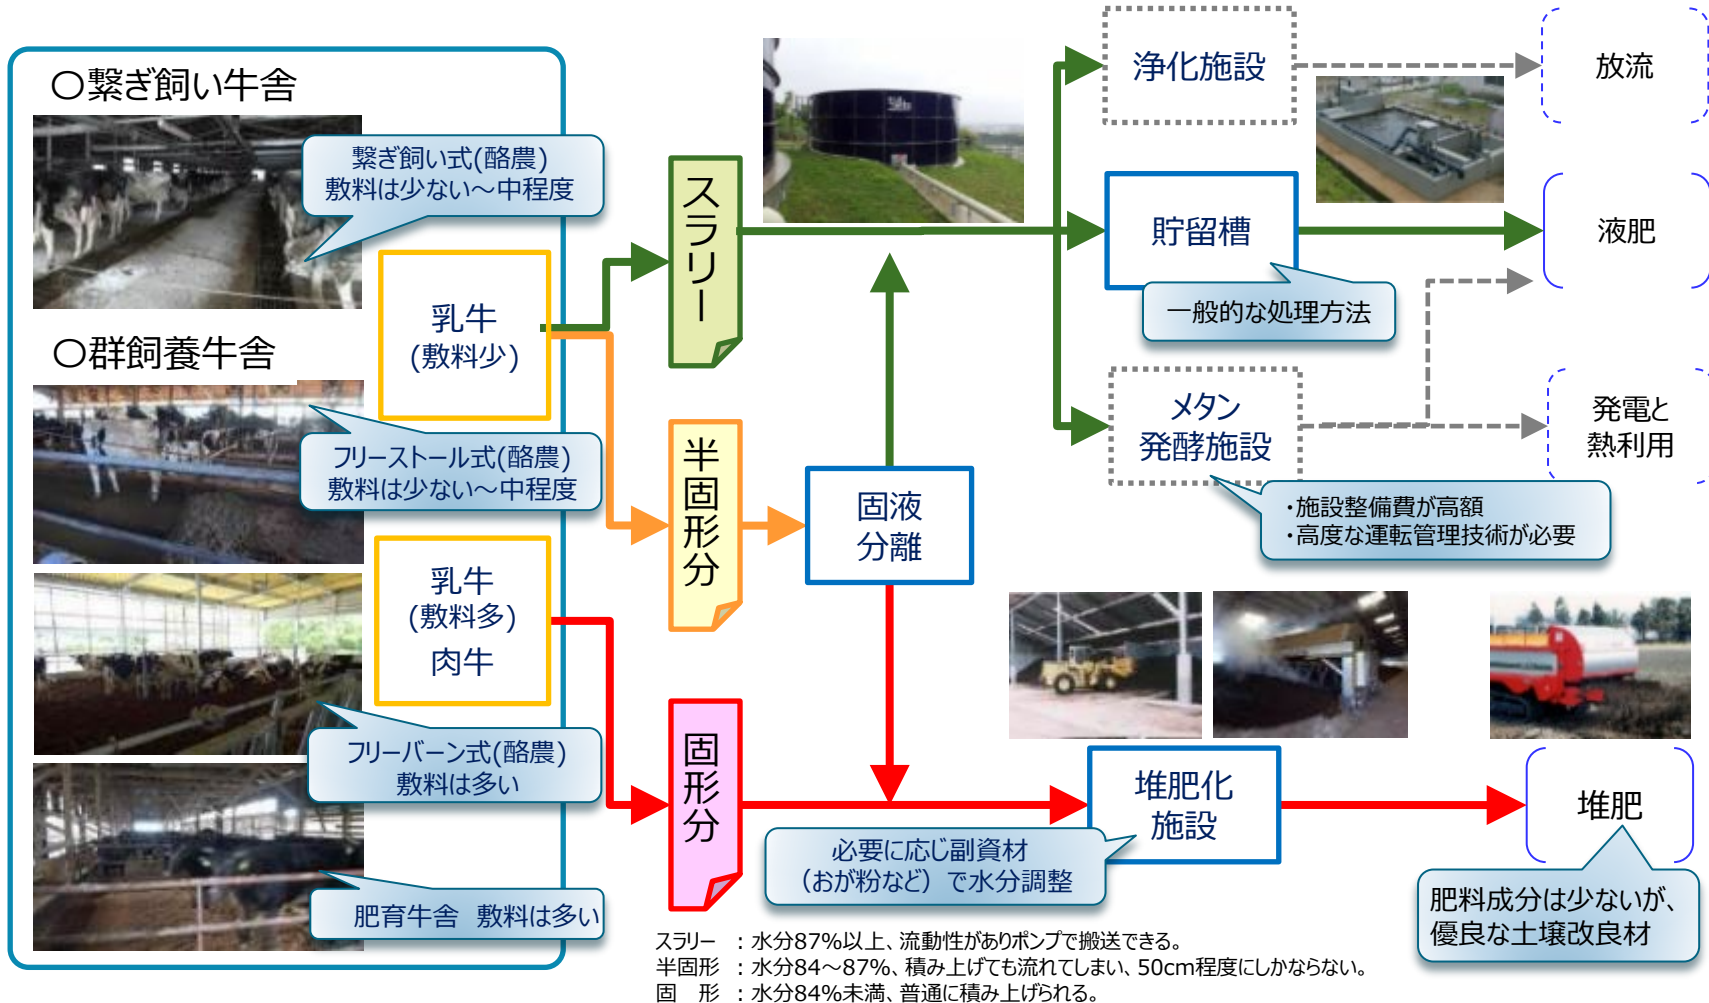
○繋ぎ飼い牛舎

繋ぎ飼い式(酪農)
敷料は少ない～中程度

○群飼養牛舎

フリーストール式(酪農)
敷料は少ない～中程度

フリーバーン式(酪農)
敷料は多い

肥育牛舎　敷料は多い

乳牛
(敷料少)

乳牛
(敷料多)
肉牛

スラリー

半固形分

固形分

固液分離

浄化施設

放流

貯留槽

一般的な処理方法

液肥

メタン
発酵施設

発電と
熱利用

・施設整備費が高額
・高度な運転管理技術が必要

堆肥化
施設

必要に応じ副資材
（おが粉など）で水分調整

堆肥

肥料成分は少ないが、
優良な土壌改良材

スラリー　：水分87%以上、流動性がありポンプで搬送できる。
半固形　：水分84～87%、積み上げても流れてしまい、50cm程度にしかならない。
固　形　：水分84%未満、普通に積み上げられる。